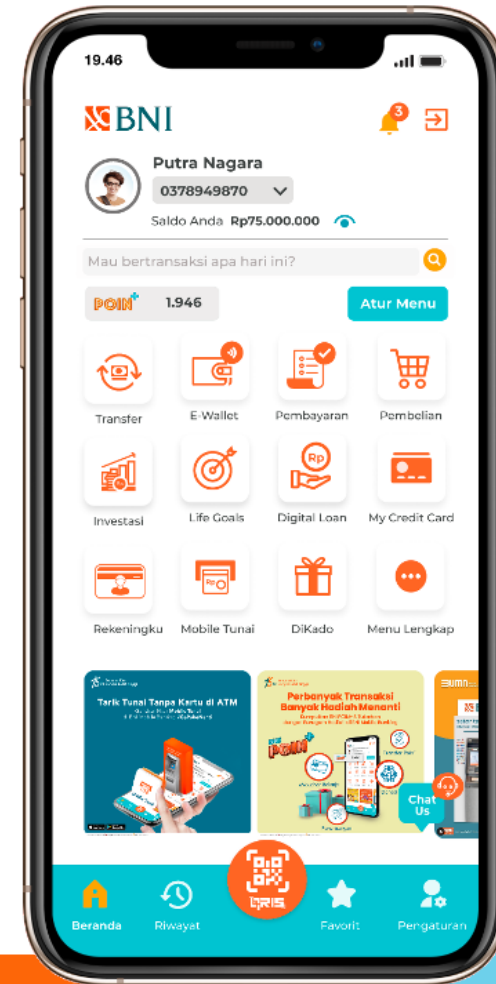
19.46

BNI

3

Putra Nagara

0378949870

Saldo Anda Rp75.000.000

Mau bertransaksi apa hari ini?

POIN+ 1.946

Atur Menu

Transfer

E-Wallet

Pembayaran

Pembelian

Investasi

Life Goals

Rp

Digital Loan

My Credit Card

Rekeningku

Mobile Tunai

DiKado

Menu Lengkap

Tarik Tunai Tanpa Kartu di ATM

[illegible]

Perbanyak Transaksi Banyak Hadiah Menanti

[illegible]

POIN+

Chat Us

Beranda

Riwayat

QRIS

Favorit

Pengaturan